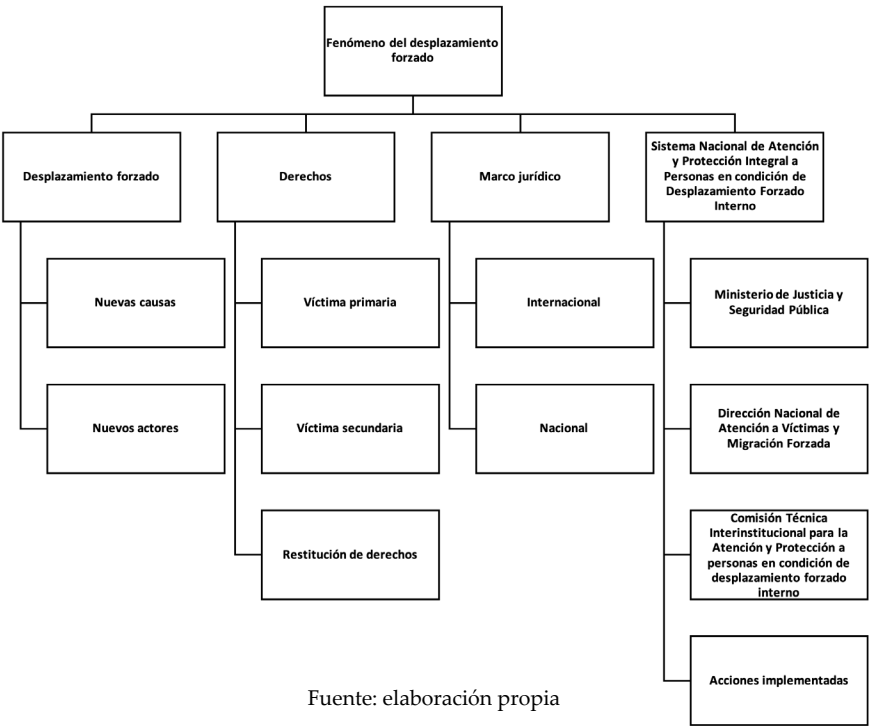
Fenómeno del desplazamiento forzado

Desplazamiento forzado

Nuevas causas

Nuevos actores

Derechos

Víctima primaria

Víctima secundaria

Restitución de derechos

Marco jurídico

Internacional

Nacional

Sistema Nacional de Atención y Protección Integral a Personas en condición de Desplazamiento Forzado Interno

Ministerio de Justicia y Seguridad Pública

Dirección Nacional de Atención a Víctimas y Migración Forzada

Comisión Técnica Interinstitucional para la Atención y Protección a personas en condición de desplazamiento forzado interno

Acciones implementadas

Fuente: elaboración propia